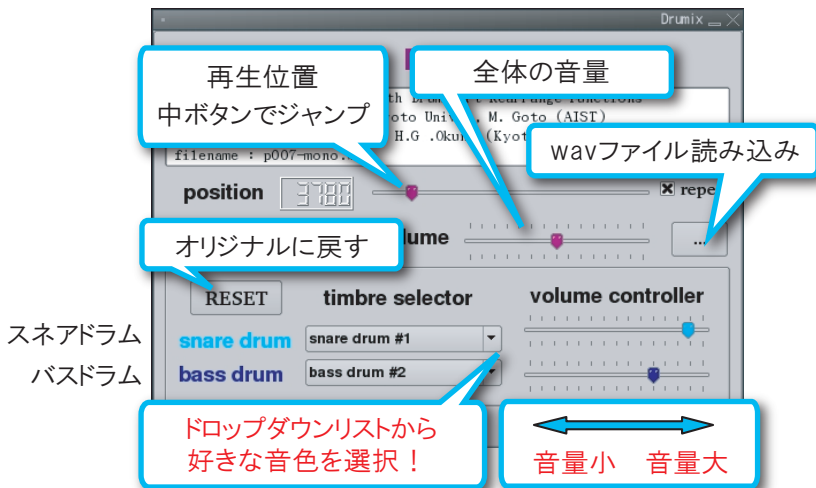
Drumix

再生位置
中ボタンでジャンプ

全体の音量

th Drum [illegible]
oto Univ., M. Goto (AIST)
H.G .Oku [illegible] (Kyot

wavファイル読み込み

filename : p007-mono.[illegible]

position 3780

repe

オリジナルに戻す

lume

...

RESET

timbre selector

volume controller

スネアドラム

snare drum

snare drum #1

バスドラム

bass drum

bass drum #2

ドロップダウンリストから
好きな音色を選択！

音量小　音量大